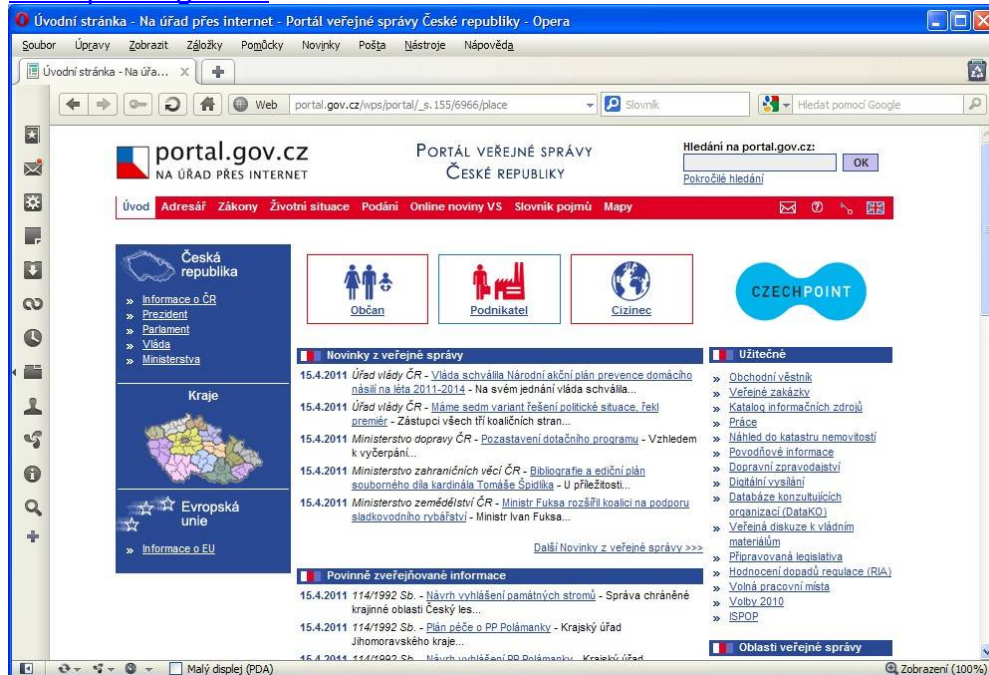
Úvodní stránka - Na úřad přes internet - Portál veřejné správy České republiky - Opera

Soubor Úpravy Zobrazit Záložky Pomůcky Novinky Pošta Nástroje Nápověda

Úvodní stránka - Na úřa...

Web portal.gov.cz/wps/portal/_s.155/6966/place

Slovník

Hledat pomocí Google

portal.gov.cz
NA ÚŘAD PŘES INTERNET

PORTÁL VEŘEJNÉ SPRÁVY
ČESKÉ REPUBLIKY

Hledání na portal.gov.cz:
OK
Pokročilé hledání

Úvod Adresář Zákony Životní situace Podání Online noviny VS Slovník pojmů Mapy

Česká republika
» Informace o ČR
» Prezident
» Parlament
» Vláda
» Ministerstva

Kraje

Evropská unie
» Informace o EU

Občan
Podnikatel
Cizinec

CZECH POINT

Novinky z veřejné správy

15.4.2011 Úřad vlády ČR - Vláda schválila Národní akční plán prevence domácího násilí na léta 2011-2014 - Na svém jednání vláda schválila...

15.4.2011 Úřad vlády ČR - Máme sedm variant řešení politické situace, řekl premiér - Zástupci všech tří koaličních stran...

15.4.2011 Ministerstvo dopravy ČR - Pozastavení dotačního programu - Vzhledem k vyčerpání...

15.4.2011 Ministerstvo zahraničních věcí ČR - Bibliografie a ediční plán souborného díla kardinála Tomáše Špidlíka - U příležitosti...

15.4.2011 Ministerstvo zemědělství ČR - Ministr Fuksa rozšíří koalici na podporu sladkovodního rybářství - Ministr Ivan Fuksa...

Další Novinky z veřejné správy >>>

Povinně zveřejňované informace

15.4.2011 114/1992 Sb. - Návrh vyhlášení památných stromů - Správa chráněné krajinné oblasti Český les...

15.4.2011 114/1992 Sb. - Plán péče o PP Polámanky - Krajský úřad Jihomoravského kraje...

15.4.2011 114/1992 Sb. - Návrh vyhlášení PP Polámanky - Krajský úřad

Užitečné
» Obchodní věstník
» Veřejné zakázky
» Katalog informačních zdrojů
» Práce
» Náhled do katastru nemovitostí
» Povodňové informace
» Dopravní zpravodajství
» Digitální vysílání
» Databáze konzultujících organizací (DataKO)
» Veřejná diskuze k vládním materiálům
» Připravovaná legislativa
» Hodnocení dopadů regulace (RIA)
» Volná pracovní místa
» Volby 2010
» ISPOP

Oblasti veřejné správy

Malý displej (PDA)

Zobrazení (100%)